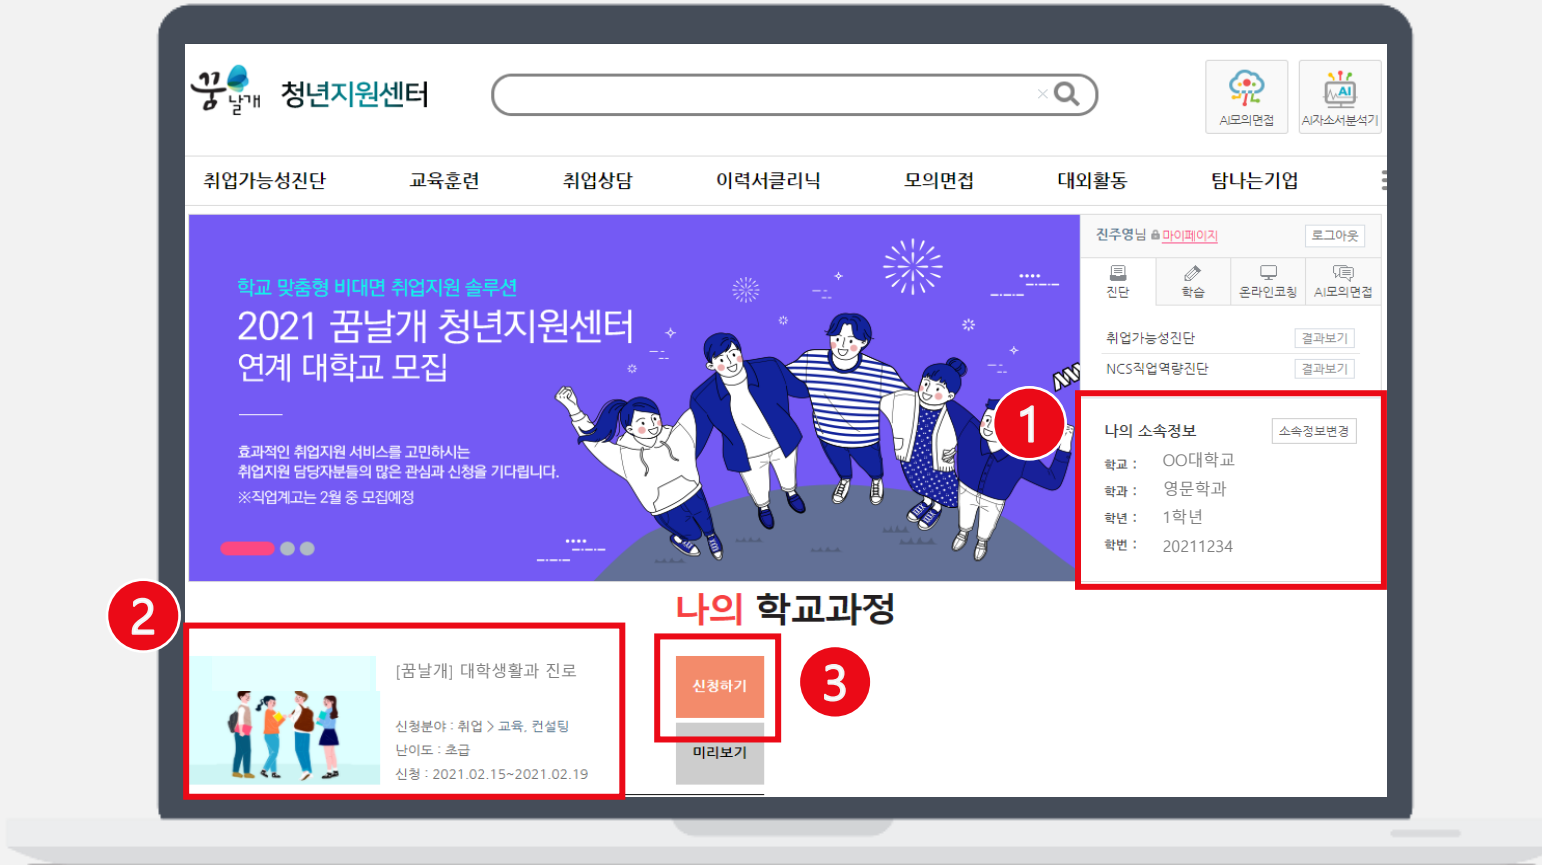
꿈날개 청년지원센터

AI모의면접
AI자소서분석기

취업가능성진단
교육훈련
취업상담
이력서클리닉
모의면접
대외활동
탐나는기업

학교 맞춤형 비대면 취업지원 솔루션
2021 꿈날개 청년지원센터
연계 대학교 모집

효과적인 취업지원 서비스를 고민하시는
취업지원 담당자분들의 많은 관심과 신청을 기다립니다.
※직업계고는 2월 중 모집예정

진주영님 마이페이지 로그아웃
진단
학습
온라인코칭
AI모의면접
취업가능성진단 결과보기
NCS직업역량진단 결과보기

1

나의 소속정보 소속정보변경
학교 : OO대학교
학과 : 영문학과
학년 : 1학년
학번 : 20211234

2

나의 학교과정

[꿈날개] 대학생활과 진로
신청분야 : 취업 > 교육, 컨설팅
난이도 : 초급
신청 : 2021.02.15~2021.02.19

신청하기
미리보기

3